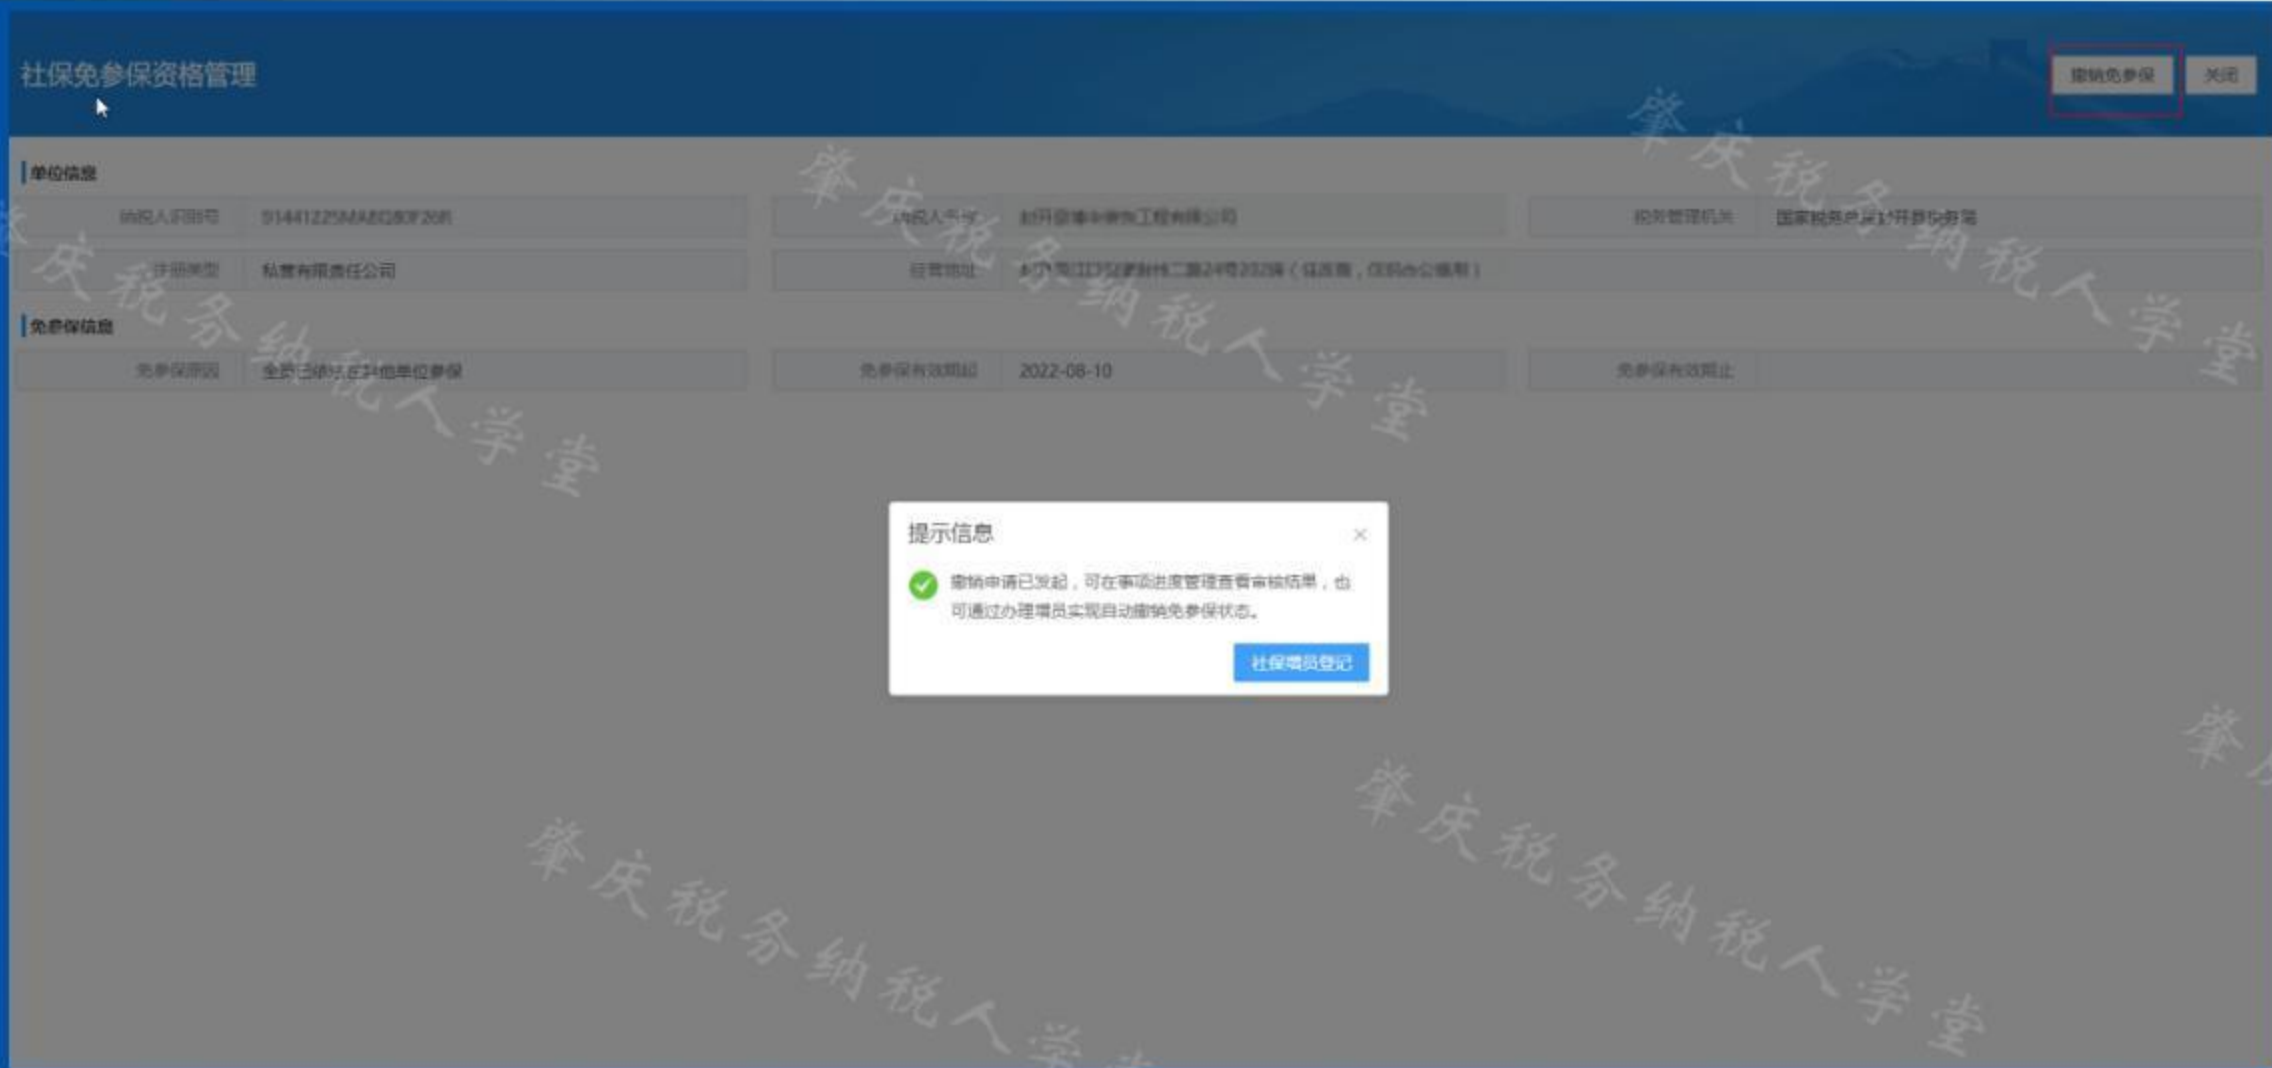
社保免参保资格管理

撤销免参保 关闭

单位信息

| 纳税人识别号 | 91441225MA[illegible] | 纳税人名称 | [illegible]工程有限公司 | 税务管理机关 | 国家税务总局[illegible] |
|---|---|---|---|---|---|
| 注册类型 | 私营有限责任公司 | 经营地址 | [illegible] | | |

免参保信息

| 免参保原因 | 全员已在其他单位参保 | 免参保有效期起 | 2022-08-10 | 免参保有效期止 | |
|---|---|---|---|---|---|

提示信息

撤销申请已发起，可在事项进度管理查看审核结果，也可通过办理增员实现自动撤销免参保状态。

社保增员登记

肇庆税务纳税人学堂